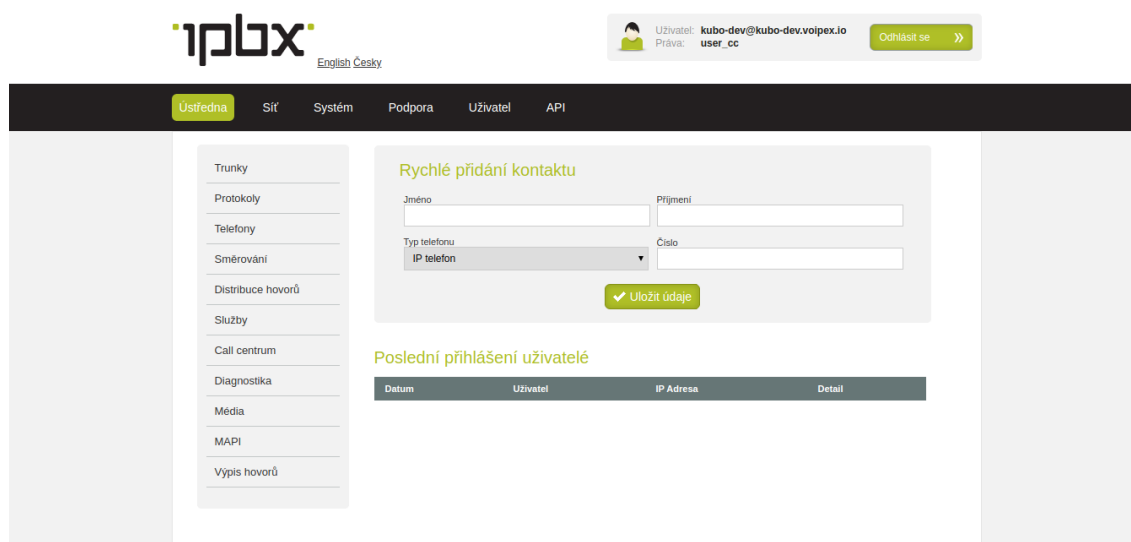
ipbx

English Česky

Uživatel: kubo-dev@kubo-dev.voipex.io
Práva: user_cc

Odhlásit se »

Ústředna Síť Systém Podpora Uživatel API

Trunky
Protokoly
Telefony
Směrování
Distribuce hovorů
Služby
Call centrum
Diagnostika
Média
MAPI
Výpis hovorů

Rychlé přidání kontaktu

Jméno

Příjmení

Typ telefonu
IP telefon

Číslo

Uložit údaje

Poslední přihlášení uživatelé

| Datum | Uživatel | IP Adresa | Detail |
|---|---|---|---|